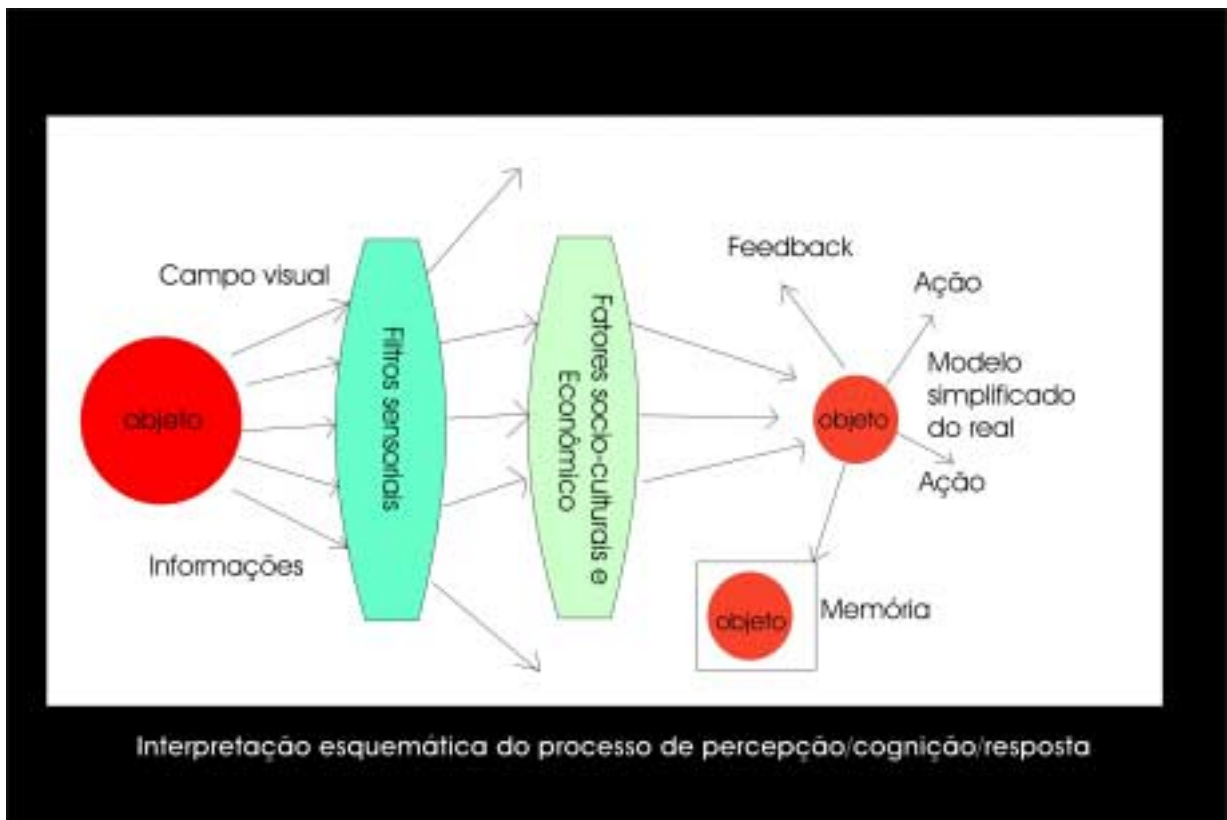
Campo visual

objeto

Informações

Filtros sensoriais

Fatores socio-culturais e Econômico

Feedback

Ação

Modelo simplificado do real

objeto

Ação

objeto

Memória

Interpretação esquemática do processo de percepção/cognição/resposta